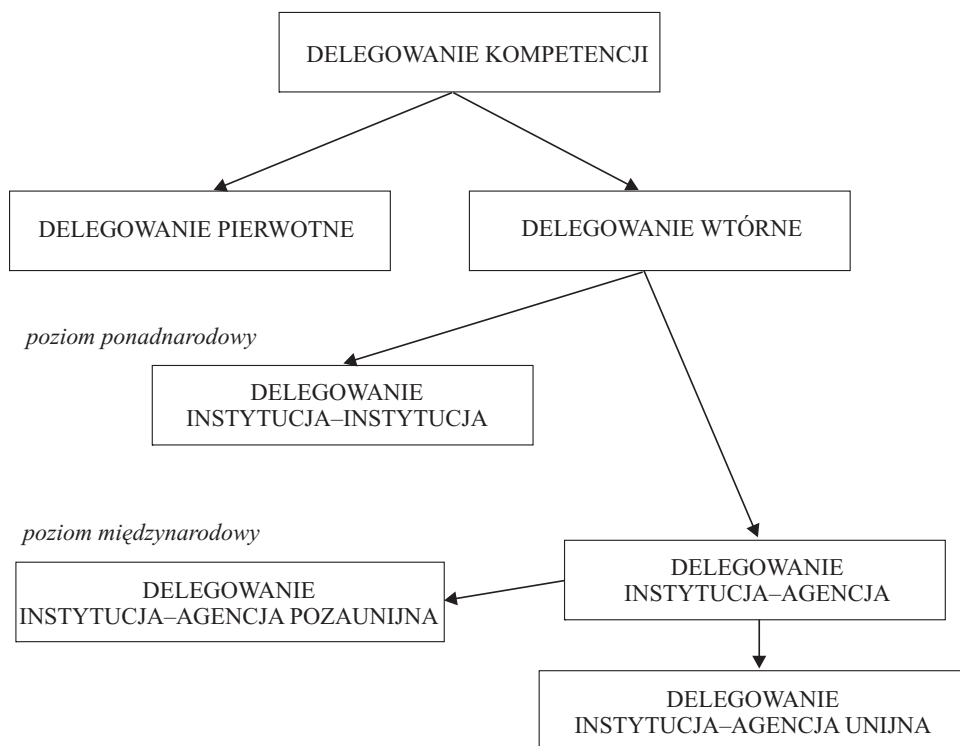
DELEGOWANIE KOMPETENCJI

DELEGOWANIE PIERWOTNE

DELEGOWANIE WTÓRNE

*poziom ponadnarodowy*

DELEGOWANIE INSTYTUCJA–INSTYTUCJA

*poziom międzynarodowy*

DELEGOWANIE INSTYTUCJA–AGENCJA

DELEGOWANIE INSTYTUCJA–AGENCJA POZAUNIJNA

DELEGOWANIE INSTYTUCJA–AGENCJA UNIJNA